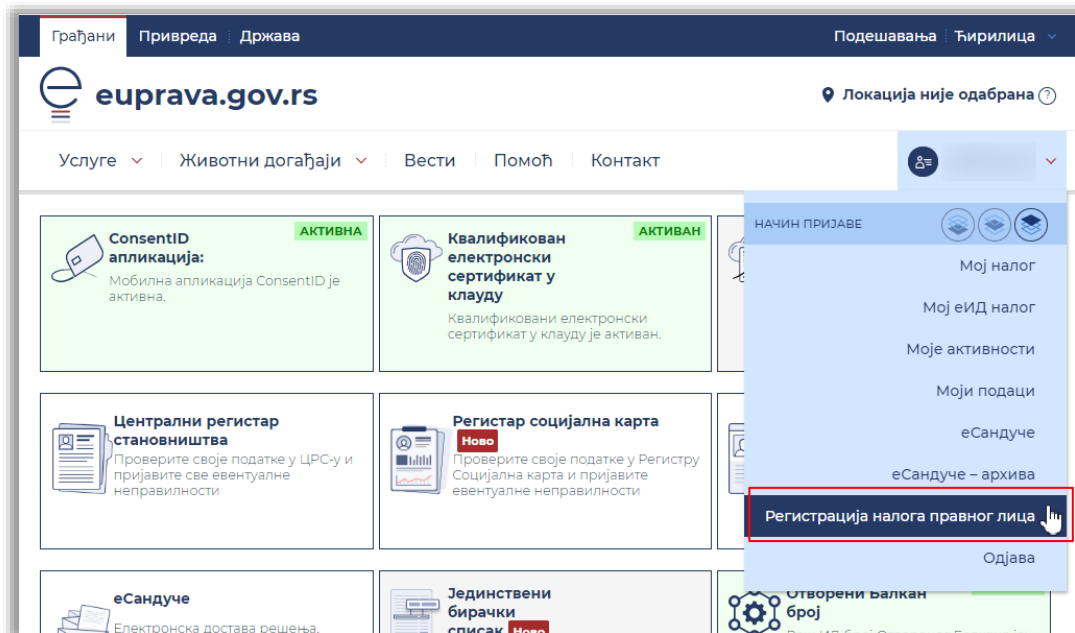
Грађани Привреда Држава

Подешавања Ћирилица

euprava.gov.rs

Локација није одабрана ?

Услуге Животни догађаји Вести Помоћ Контакт

ConsentID апликација:
АКТИВНА
Мобилна апликација ConsentID је активна.

Квалификован електронски сертификат у клауду
АКТИВАН
Квалификовани електронски сертификат у клауду је активан.

Централни регистар становништва
Проверите своје податке у ЦРС-у и пријавите све евентуалне неправилности

Регистар социјална карта
Ново
Проверите своје податке у Регистру Социјална карта и пријавите евентуалне неправилности

еСандуче
Електронска достава решења,

Јединствени бирачки списак
Ново

Отворени Балкан број

НАЧИН ПРИЈАВЕ
Мој налог
Мој еИД налог
Моје активности
Моји подаци
еСандуче
еСандуче – архива
Регистрација налога правног лица
Одјава